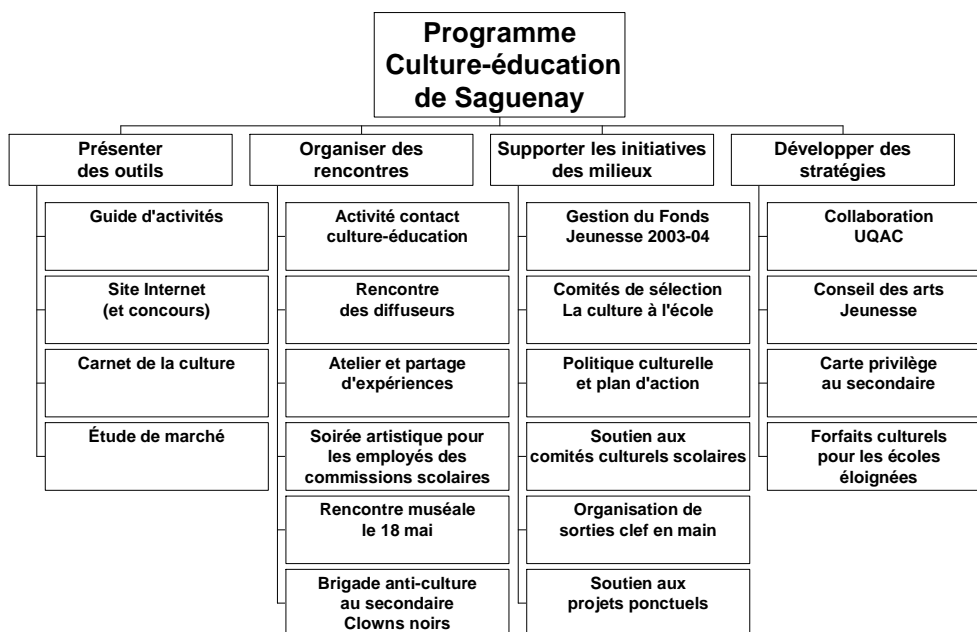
Programme Culture-éducation de Saguenay

Présenter des outils

Guide d'activités

Site Internet (et concours)

Carnet de la culture

Étude de marché

Organiser des rencontres

Activité contact culture-éducation

Rencontre des diffuseurs

Atelier et partage d'expériences

Soirée artistique pour les employés des commissions scolaires

Rencontre muséale le 18 mai

Brigade anti-culture au secondaire Clowns noirs

Supporter les initiatives des milieux

Gestion du Fonds Jeunesse 2003-04

Comités de sélection La culture à l'école

Politique culturelle et plan d'action

Soutien aux comités culturels scolaires

Organisation de sorties clef en main

Soutien aux projets ponctuels

Développer des stratégies

Collaboration UQAC

Conseil des arts Jeunesse

Carte privilège au secondaire

Forfaits culturels pour les écoles éloignées